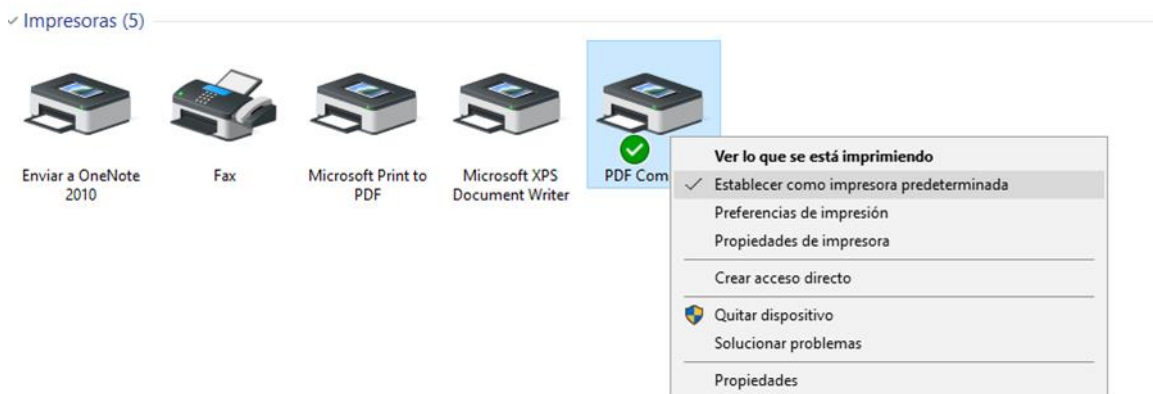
Impresoras (5)

Enviar a OneNote 2010

Fax

Microsoft Print to PDF

Microsoft XPS Document Writer

PDF Com

Ver lo que se está imprimiendo
Establecer como impresora predeterminada
Preferencias de impresión
Propiedades de impresora
Crear acceso directo
Quitar dispositivo
Solucionar problemas
Propiedades